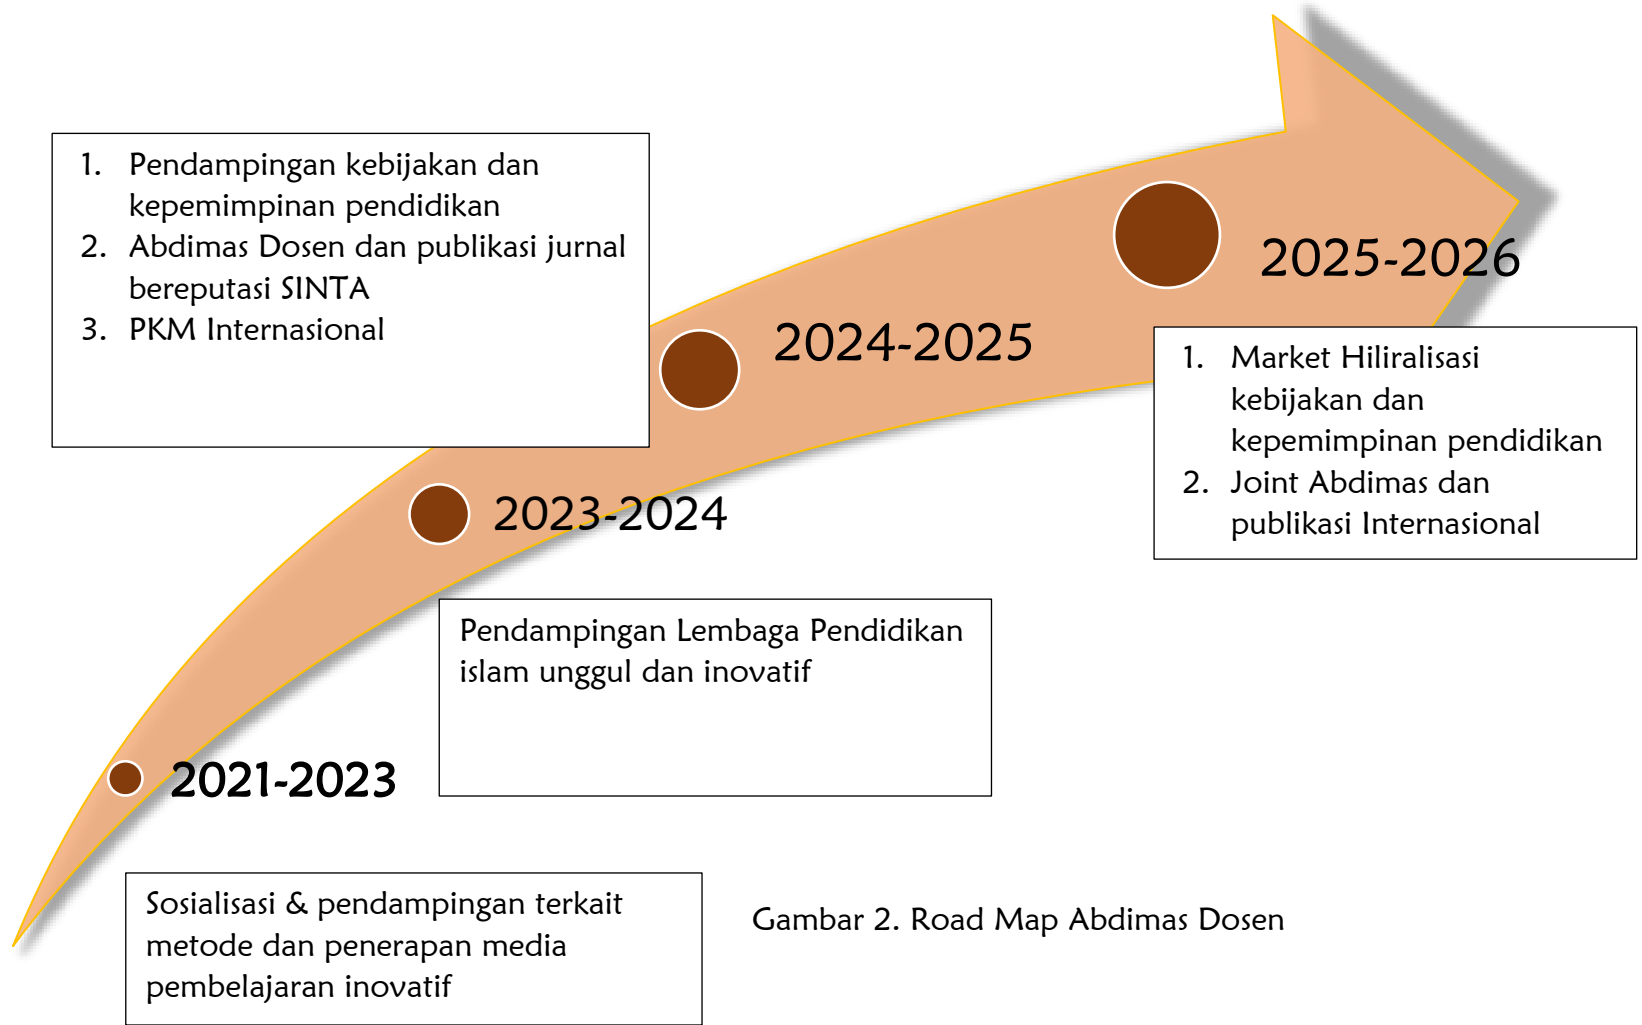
1. Pendampingan kebijakan dan kepemimpinan pendidikan
2. Abdimas Dosen dan publikasi jurnal bereputasi SINTA
3. PKM Internasional

2025-2026

2024-2025

1. Market Hiliralisasi kebijakan dan kepemimpinan pendidikan
2. Joint Abdimas dan publikasi Internasional

2023-2024

Pendampingan Lembaga Pendidikan islam unggul dan inovatif

2021-2023

Sosialisasi & pendampingan terkait metode dan penerapan media pembelajaran inovatif

Gambar 2. Road Map Abdimas Dosen